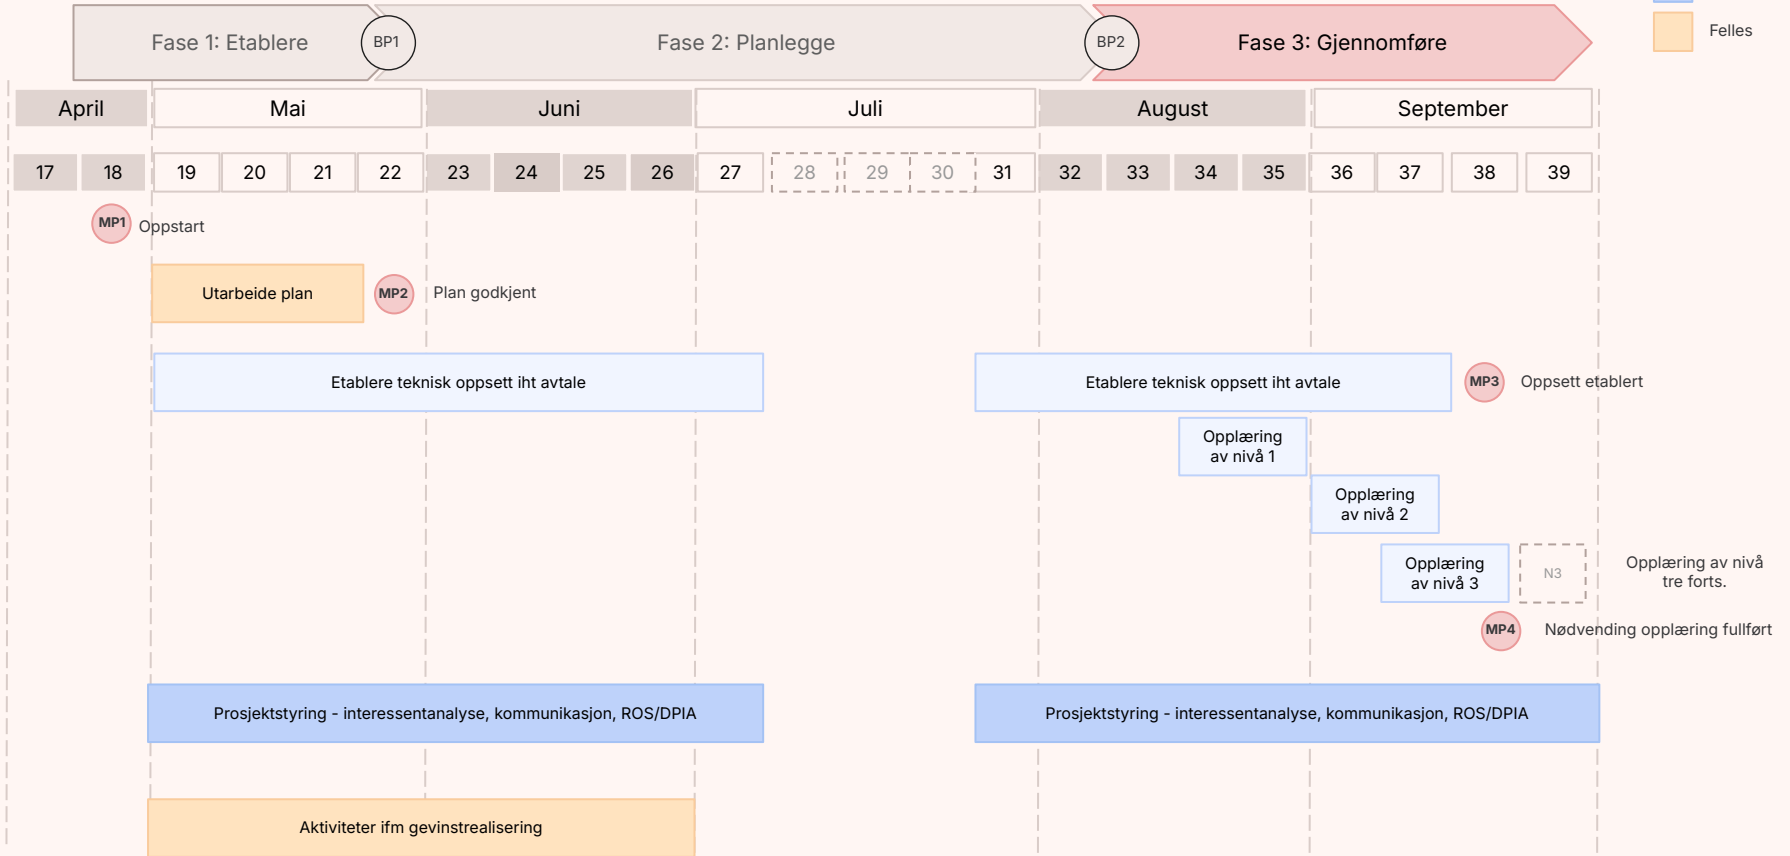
Fase 1: Etablere
BP1
Fase 2: Planlegge
BP2
Fase 3: Gjennomføre

Felles

| April | | Mai | | | | Juni | | | | Juli | | | | | August | | | | September | | | |
|---|---|---|---|---|---|---|---|---|---|---|---|---|---|---|---|---|---|---|---|---|---|---|
| 17 | 18 | 19 | 20 | 21 | 22 | 23 | 24 | 25 | 26 | 27 | 28 | 29 | 30 | 31 | 32 | 33 | 34 | 35 | 36 | 37 | 38 | 39 |

MP1 Oppstart

Utarbeide plan

MP2 Plan godkjent

Etablere teknisk oppsett iht avtale

Etablere teknisk oppsett iht avtale

MP3 Oppsett etablert

Opplæring av nivå 1

Opplæring av nivå 2

Opplæring av nivå 3

N3

Opplæring av nivå tre forts.

MP4 Nødvending opplæring fullført

Prosjektstyring - interessentanalyse, kommunikasjon, ROS/DPIA

Prosjektstyring - interessentanalyse, kommunikasjon, ROS/DPIA

Aktiviteter ifm gevinstrealisering